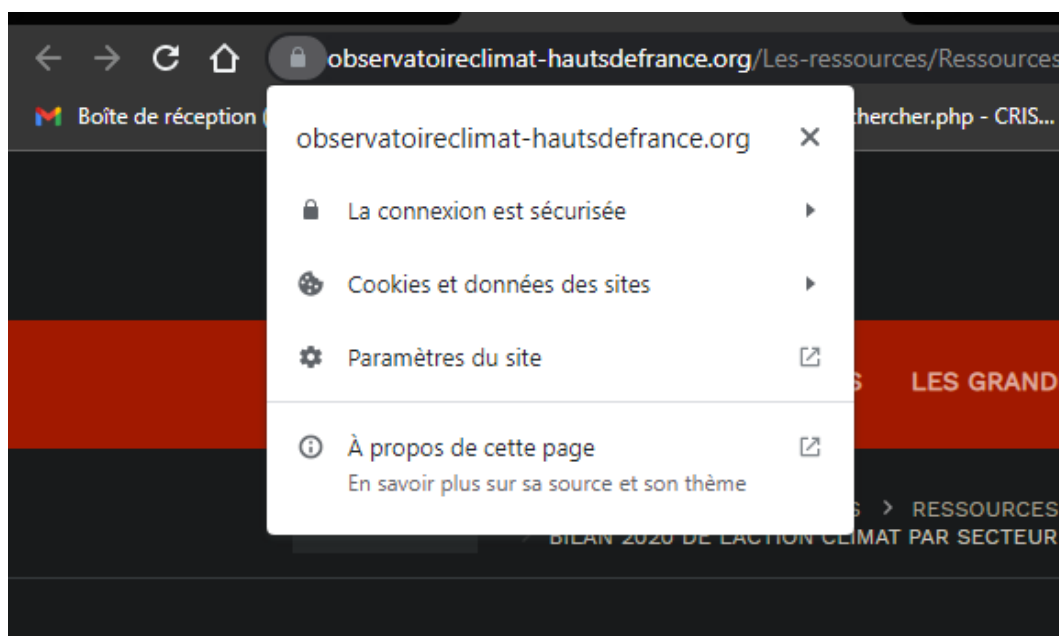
observatoireclimat-hautsdefrance.org/Les-ressources/Ressources

Boîte de réception (

hercher.php - CRIS...

observatoireclimat-hautsdefrance.org

La connexion est sécurisée

Cookies et données des sites

Paramètres du site

À propos de cette page
En savoir plus sur sa source et son thème

S LES GRAND

S > RESSOURCES

BILAN 2020 DE L'ACTION CLIMAT PAR SECTEUR